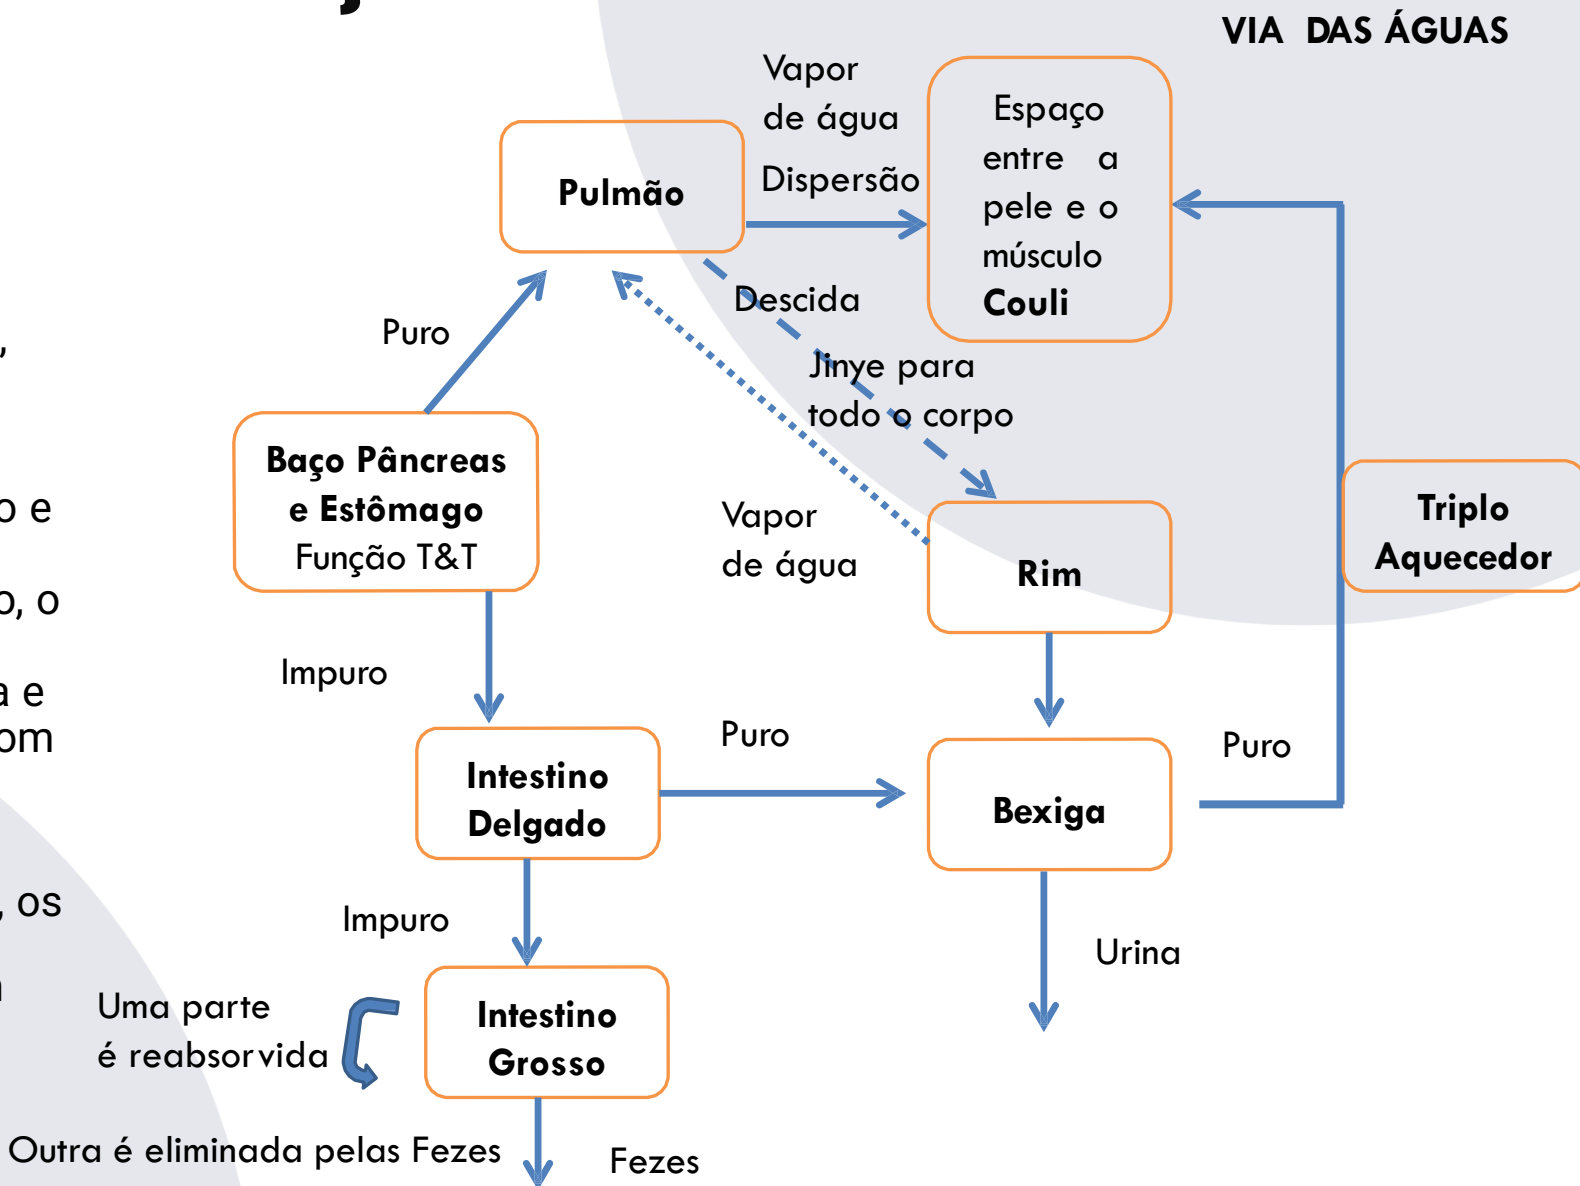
VIA DAS ÁGUAS

Vapor de água

Dispersão

Pulmão

Espaço entre a pele e o músculo Couli

Descida

Puro

Jinye para todo o corpo

Baço Pâncreas e Estômago Função T&T

Vapor de água

Rim

Triplo Aquecedor

Impuro

Puro

Intestino Delgado

Bexiga

Puro

Impuro

Urina

Uma parte é reabsorvida

Intestino Grosso

Outra é eliminada pelas Fezes

Fezes

, 

o e

o, o

a e
om

, os